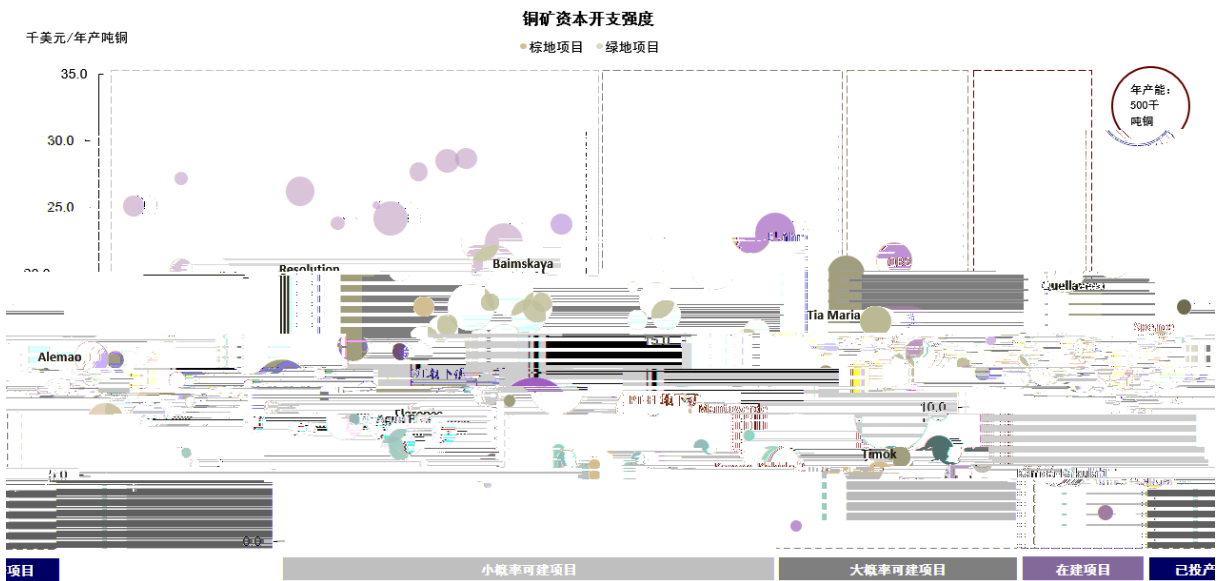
铜矿资本开支强度

千美元/年产吨铜

棕地项目 绿地项目

年产能：500千吨铜

35.0

30.0

25.0

20.0

15.0

10.0

5.0

0.0

Resolution

Baimskaya

Quellaveco

Tia Maria

Alemao

Timok

项目

小概率可建项目

大概率可建项目

在建项目

已投产